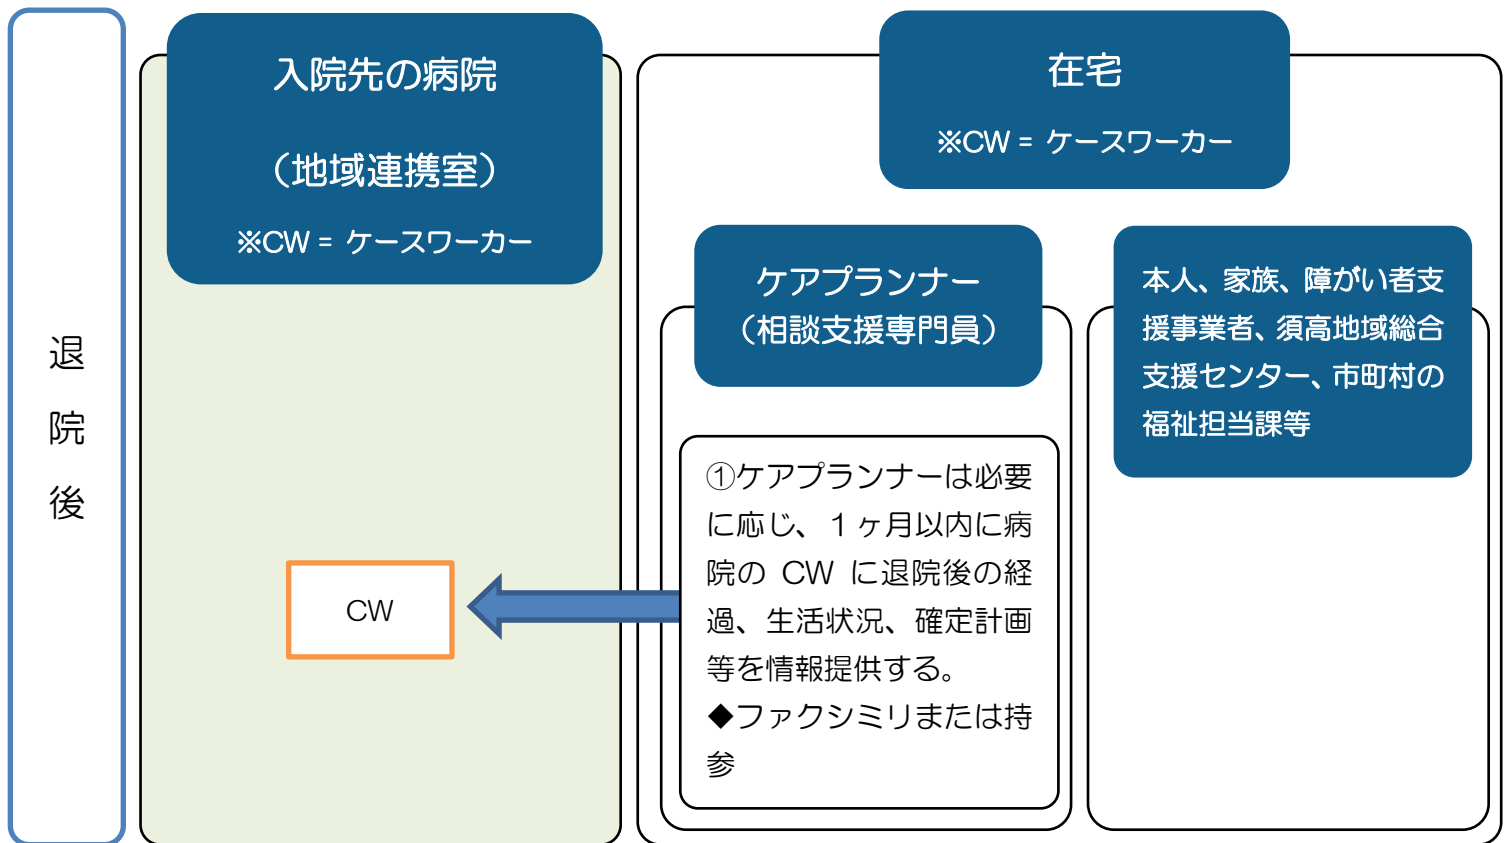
退院後

入院先の病院

（地域連携室）

※CW＝ケースワーカー

CW

在宅

※CW＝ケースワーカー

ケアプランナー
（相談支援専門員）

①ケアプランナーは必要に応じ、１ヶ月以内に病院の CW に退院後の経過、生活状況、確定計画等を情報提供する。
◆ファクシミリまたは持参

本人、家族、障がい者支援事業者、須高地域総合支援センター、市町村の福祉担当課等